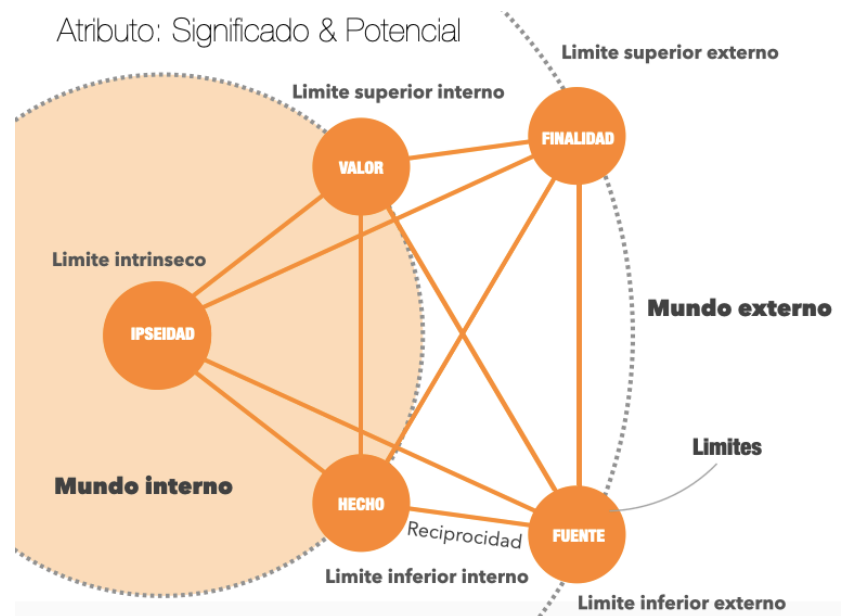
Atributo: Significado & Potencial

Limite superior externo

Limite superior interno

FINALIDAD

VALOR

Limite intrinseco

IPSEIDAD

Mundo externo

Limites

Mundo interno

HECHO

Reciprocidad

FUENTE

Limite inferior interno

Limite inferior externo